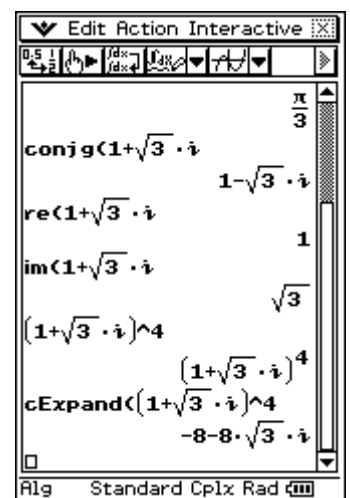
Edit Action Interactive

$\frac{\pi}{3}$

conjg(1+$\sqrt{3}$·i

1−$\sqrt{3}$·i

re(1+$\sqrt{3}$·i

1

im(1+$\sqrt{3}$·i

$\sqrt{3}$

(1+$\sqrt{3}$·i)^4

$(1+\sqrt{3}\cdot i)^4$

cExpand((1+$\sqrt{3}$·i)^4

−8−8·$\sqrt{3}$·i

Alg Standard Cplx Rad